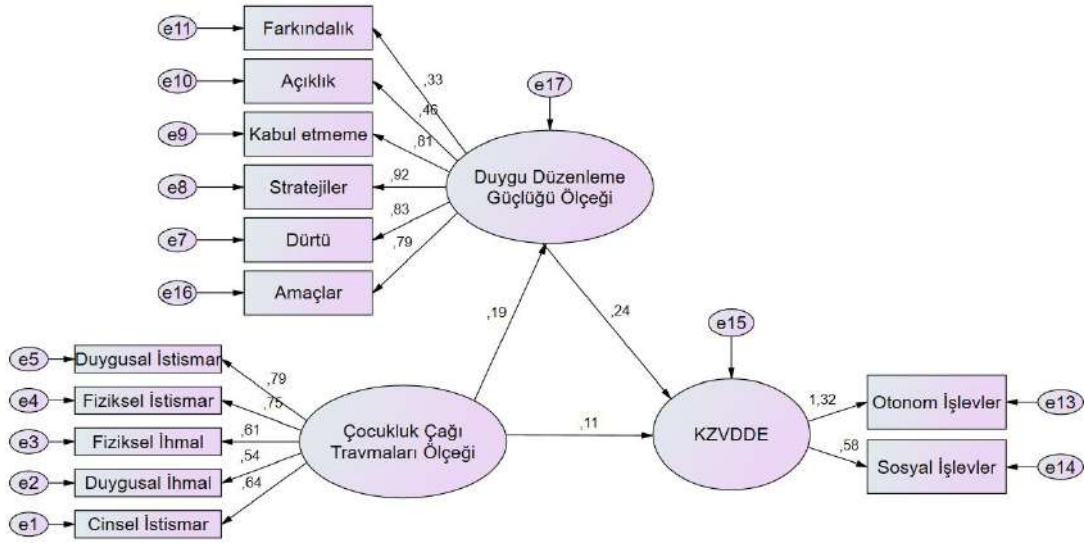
e11
Farkındalık
e10
Açıklık
e9
Kabul etmeme
e8
Stratejiler
e7
Dürtü
e16
Amaçlar
,33
,46
,81
,92
,83
,79
e17
Duygu Düzenleme Güçlüğü Ölçeği
,19
,24
e15
e5
Duygusal İstismar
e4
Fiziksel İstismar
e3
Fiziksel İhmal
e2
Duygusal İhmal
e1
Cinsel İstismar
,79
,75
,61
,54
,64
Çocukluk Çağı Travmaları Ölçeği
,11
KZVDDE
1,32
,58
Otonom İşlevler
e13
Sosyal İşlevler
e14